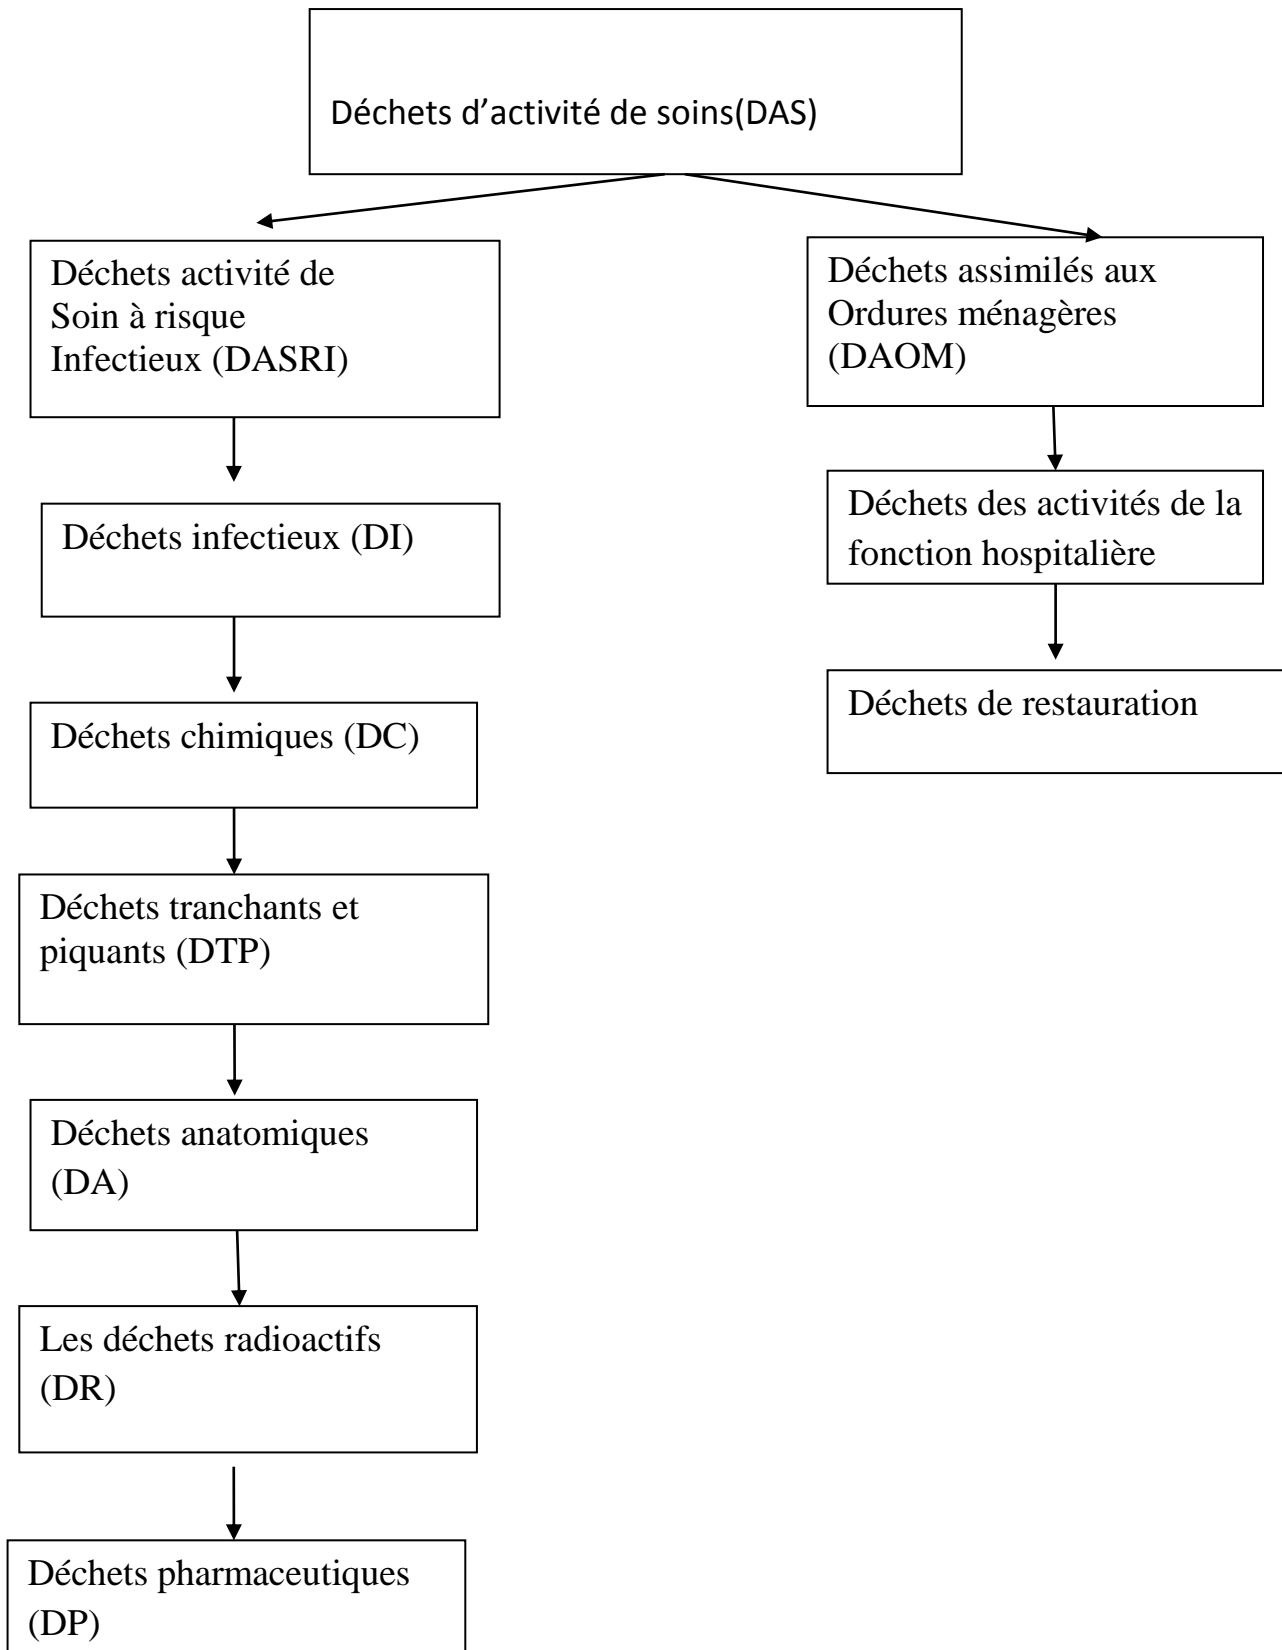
Déchets d’activité de soins(DAS)

Déchets activité de Soin à risque Infectieux (DASRI)

Déchets infectieux (DI)

Déchets chimiques (DC)

Déchets tranchants et piquants (DTP)

Déchets anatomiques (DA)

Les déchets radioactifs (DR)

Déchets pharmaceutiques (DP)

Déchets assimilés aux Ordures ménagères (DAOM)

Déchets des activités de la fonction hospitalière

Déchets de restauration